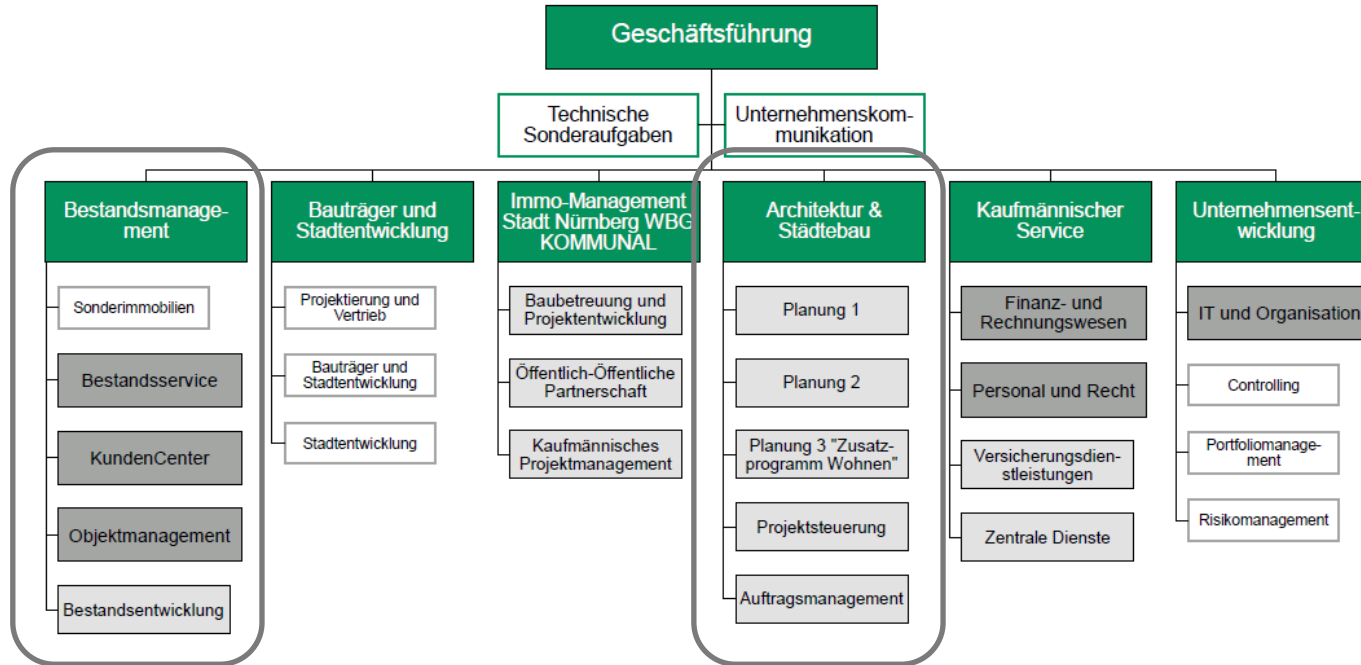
Geschäftsführung

Technische Sonderaufgaben

Unternehmenskommunikation

Bestandsmanagement

Sonderimmobilien

Bestandsservice

KundenCenter

Objektmanagement

Bestandsentwicklung

Bauträger und Stadtentwicklung

Projektierung und Vertrieb

Bauträger und Stadtentwicklung

Stadtentwicklung

Immo-Management Stadt Nürnberg WBG KOMMUNAL

Baubetreuung und Projektentwicklung

Öffentlich-Öffentliche Partnerschaft

Kaufmännisches Projektmanagement

Architektur & Städtebau

Planung 1

Planung 2

Planung 3 "Zusatzprogramm Wohnen"

Projektsteuerung

Auftragsmanagement

Kaufmännischer Service

Finanz- und Rechnungswesen

Personal und Recht

Versicherungsdienstleistungen

Zentrale Dienste

Unternehmensentwicklung

IT und Organisation

Controlling

Portfoliomanagement

Risikomanagement